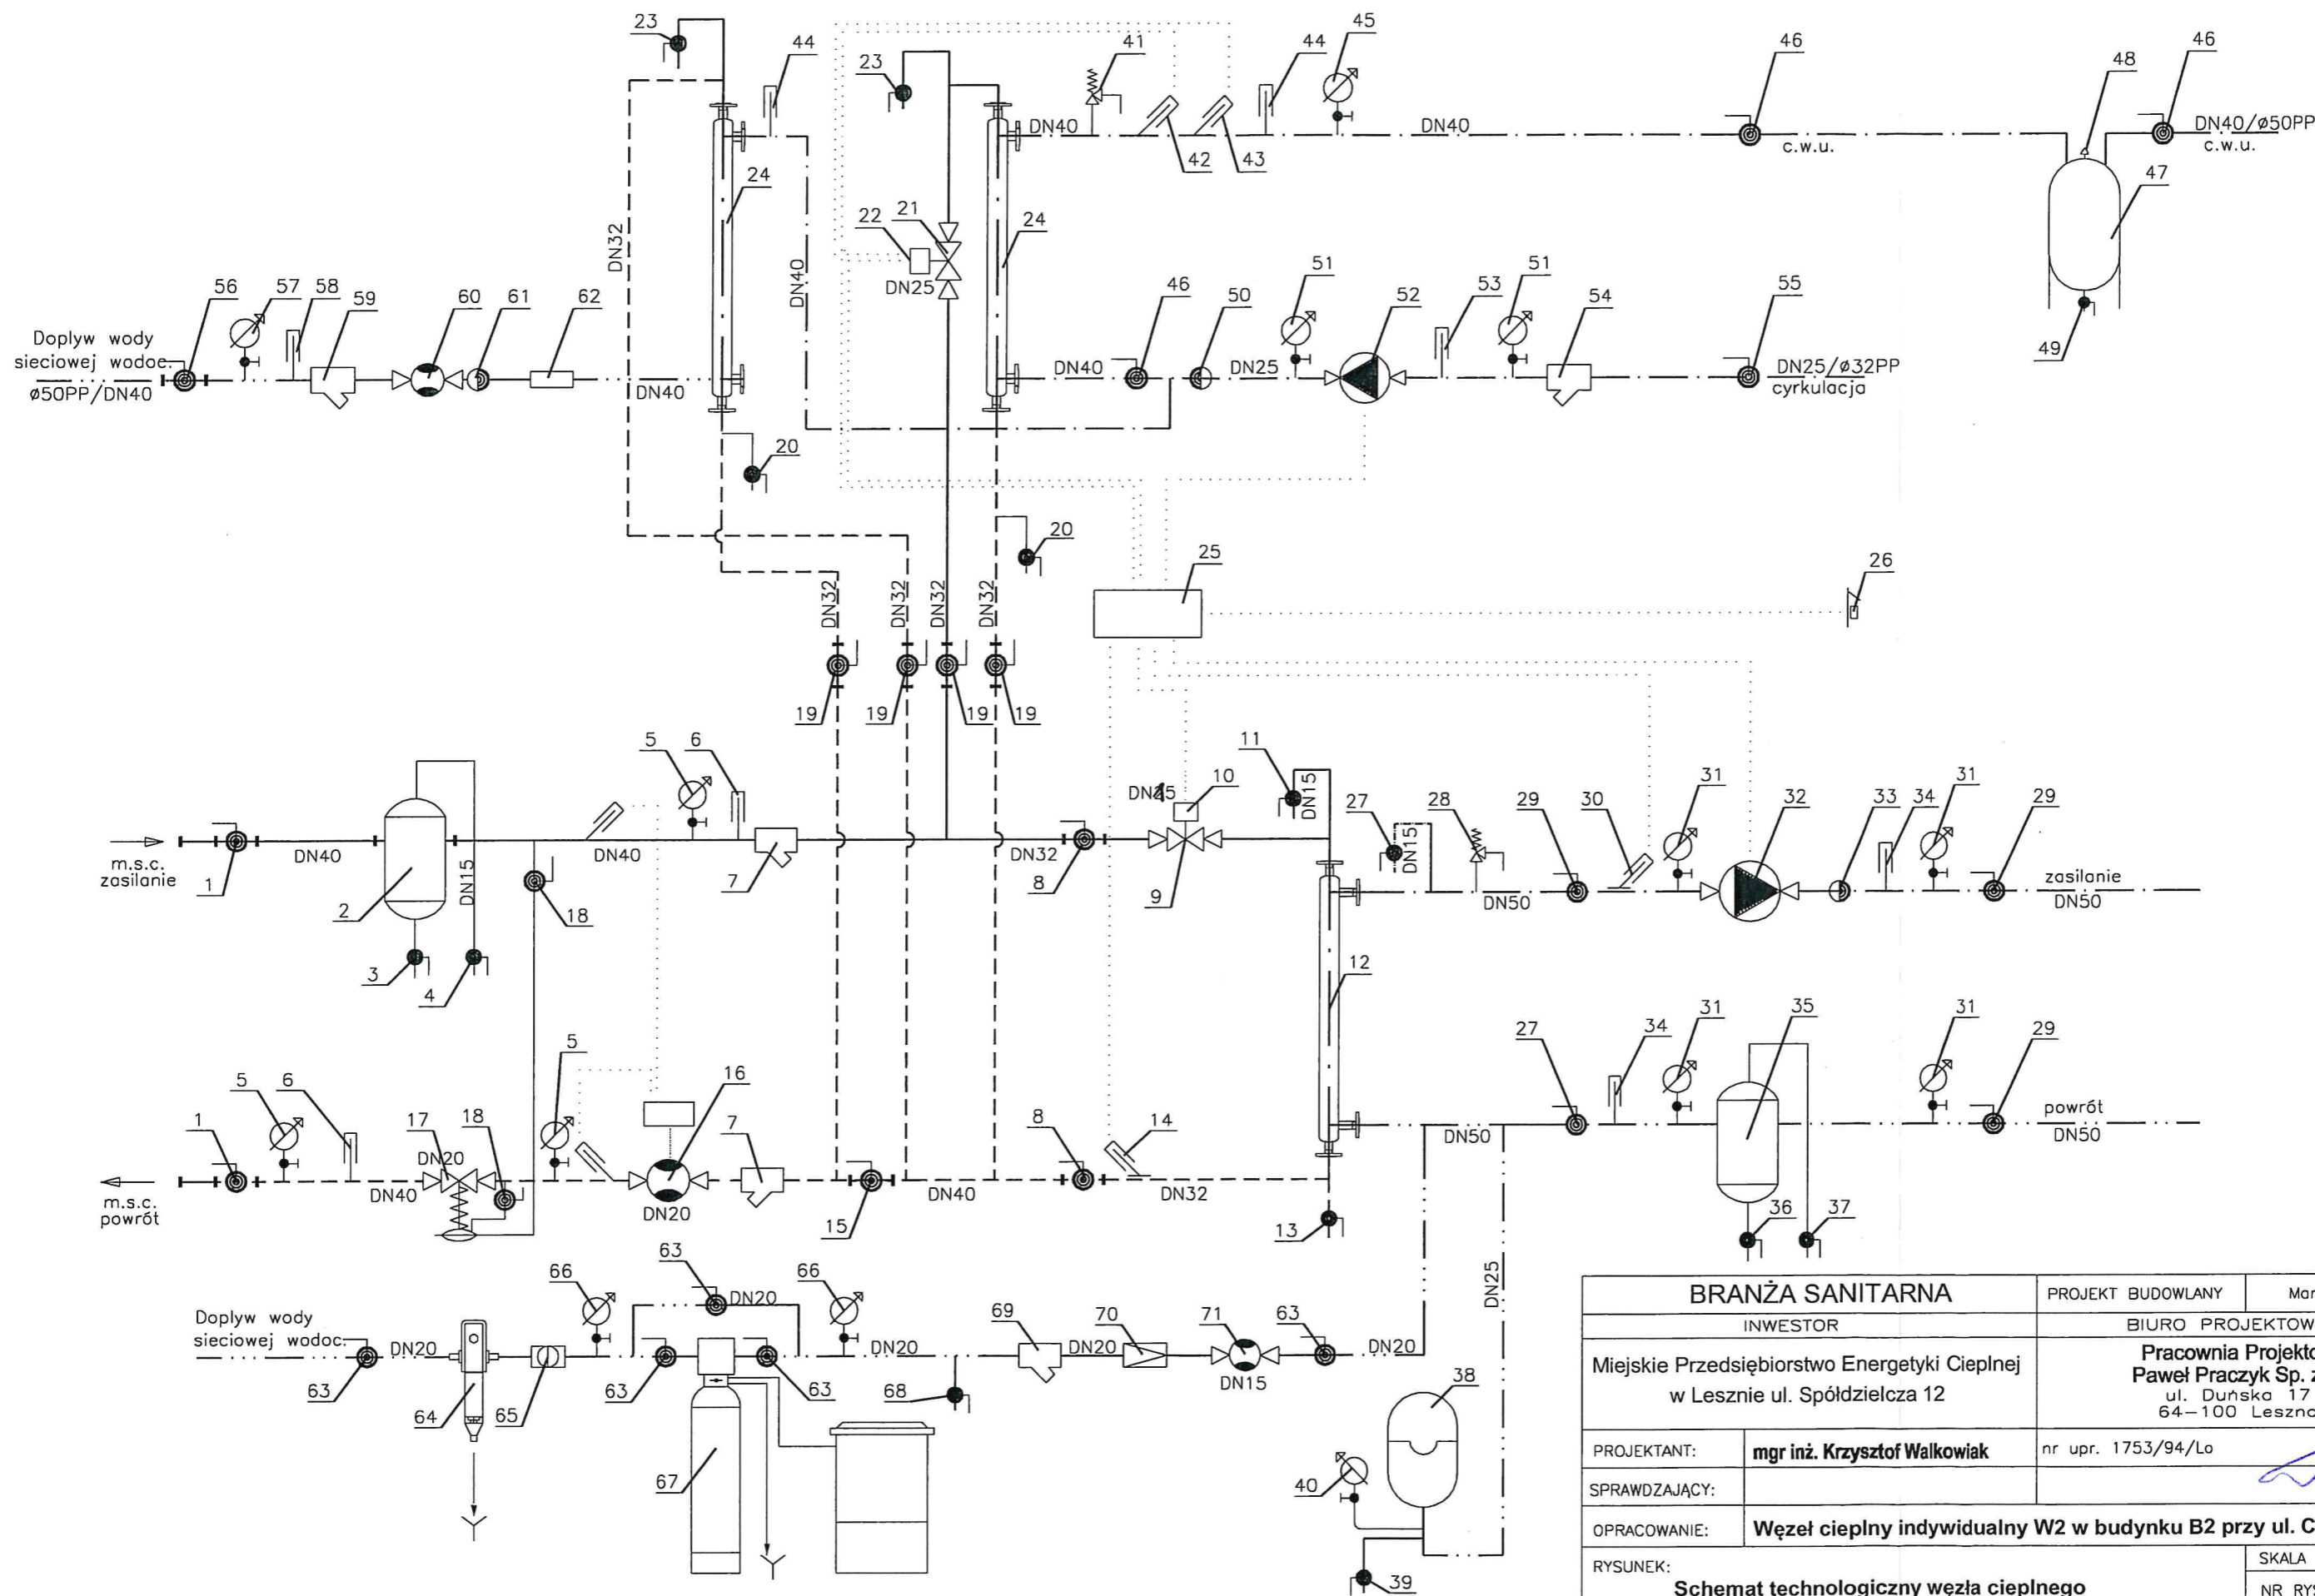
23 44 23 41 44 45 46 48 46
DN40 DN40 DN40/ø50PP
c.w.u. c.w.u.
42 43 47
24 24
22 21
DN32 DN40 DN25
56 57 58 59 60 61 62 46 50 51 52 53 51 54 55
Doplyw wody sieciowej wodoc. ø50PP/DN40
DN40 DN40 DN25 DN25/ø32PP cyrkulacja 49
20
20
25 26
DN32 DN32 DN32 DN32
19 19 19 19
5 6 11 10 DN15 DN15 27 28 29 30 31 32 33 34 31 29
m.s.c. zasilanie 1 DN40 2 DN15 DN40 7 18 DN32 8 9 DN50 zasilanie DN50
3 4 12
5 27 34 31 35 31 29
5 6 17 18 16 7 8 14
m.s.c. powrót 1 DN20 DN40 DN20 15 DN40 DN32 DN50 powrót DN50
13 36 37
63 66 DN20 66 DN25
Doplyw wody sieciowej wodoc. DN20 DN20 69 DN20 70 71 63 DN20
63 64 65 63 63 68 DN15 38
67 40
39

| BRANŻA SANITARNA | | PROJEKT BUDOWLANY | Mar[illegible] |
|---|---|---|---|
| INWESTOR | | BIURO PROJEKTOW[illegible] | |
| Miejskie Przedsiębiorstwo Energetyki Cieplnej w Lesznie ul. Spółdzielcza 12 | | Pracownia Projekto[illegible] Paweł Praczyk Sp. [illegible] ul. Duńska 17 64–100 Leszno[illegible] | |
| PROJEKTANT: | mgr inż. Krzysztof Walkowiak | nr upr. 1753/94/Lo | |
| SPRAWDZAJĄCY: | | | |
| OPRACOWANIE: | Węzeł cieplny indywidualny W2 w budynku B2 przy ul. C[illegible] | | |
| RYSUNEK: | Schemat technologiczny węzła cieplnego | SKALA | |
| | | NR RY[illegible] | |